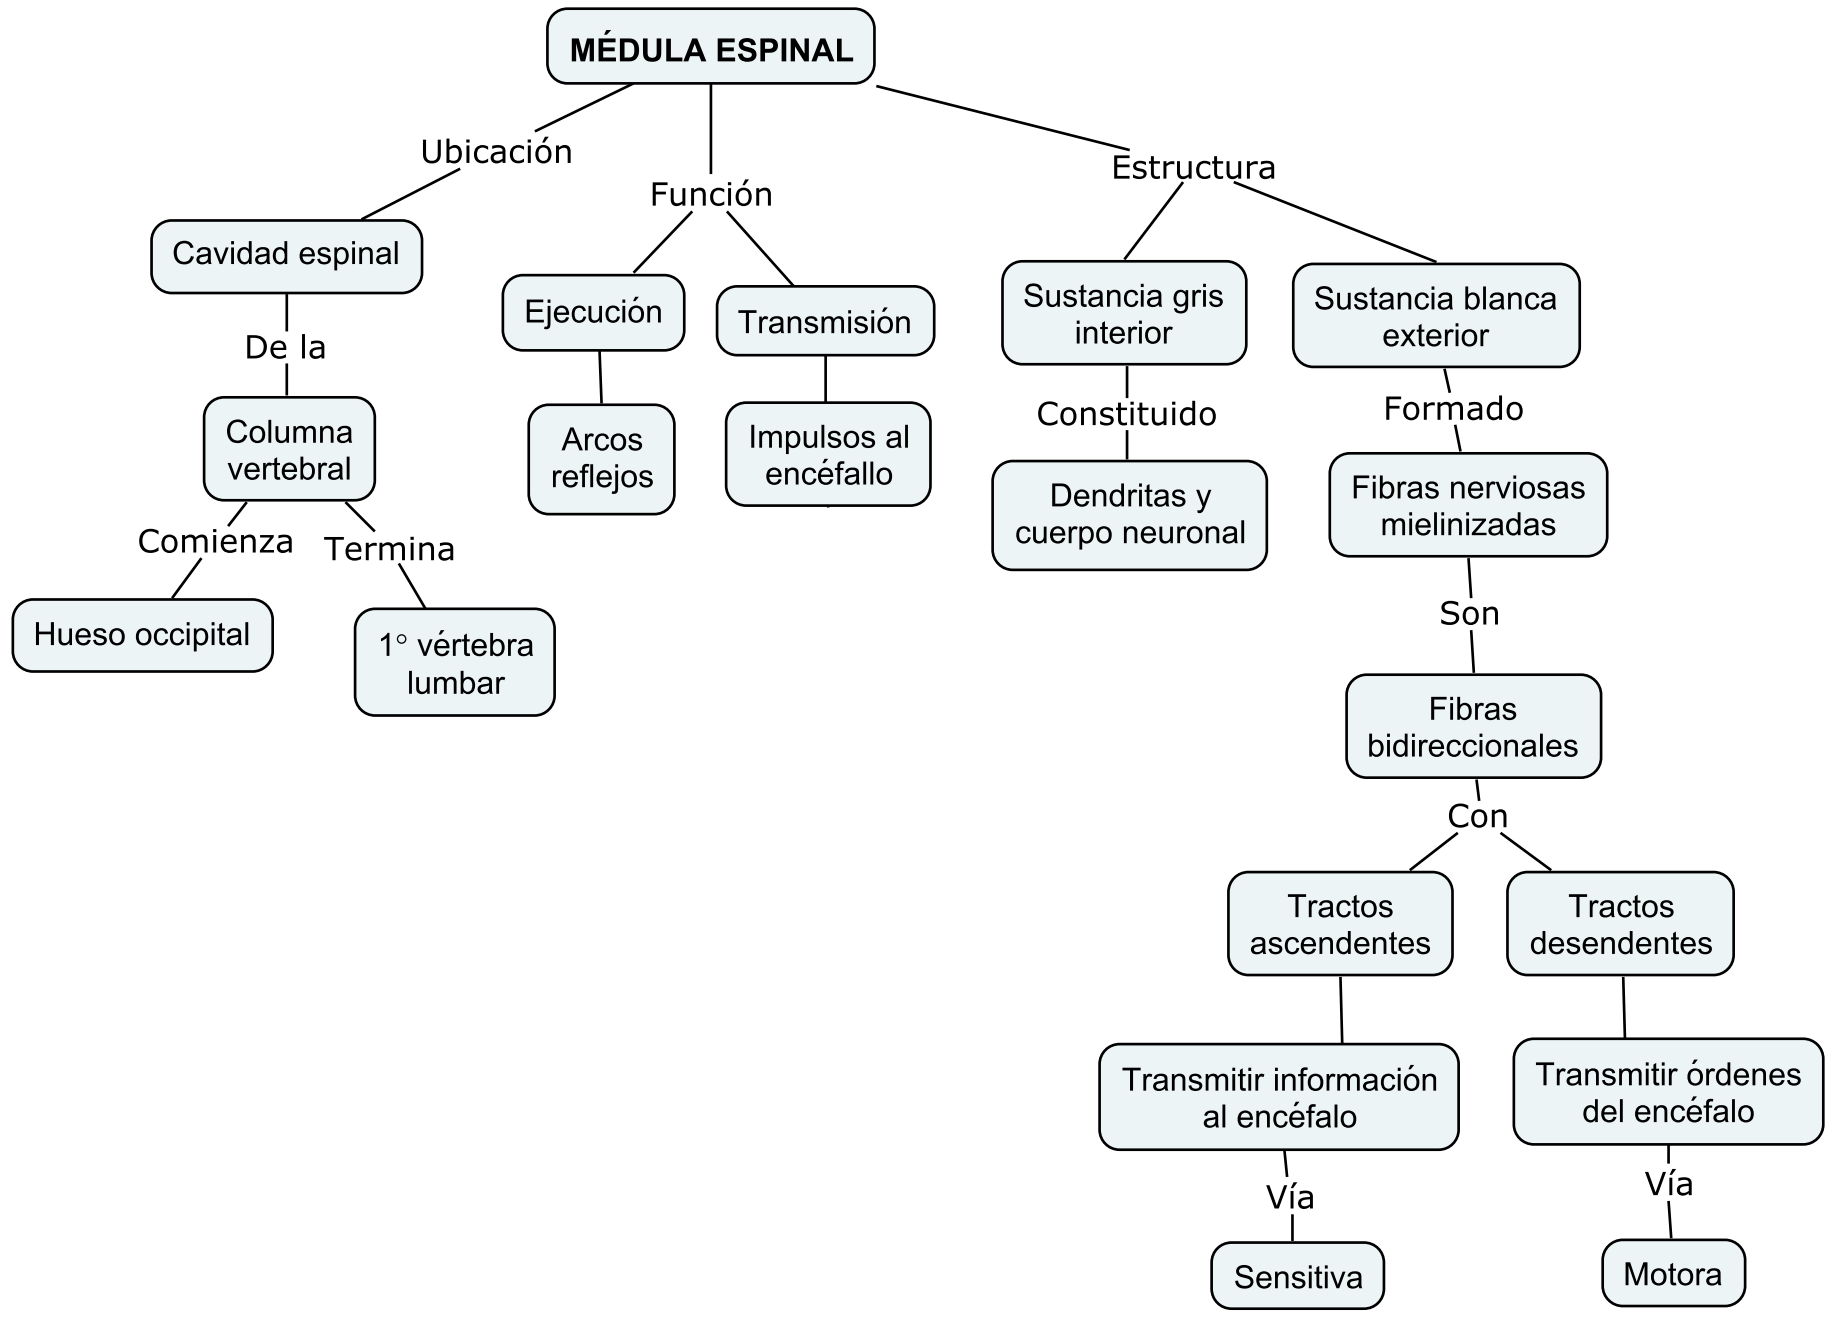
MÉDULA ESPINAL

Ubicación

Cavidad espinal

De la

Columna vertebral

Comienza

Hueso occipital

Termina

1° vértebra lumbar

Función

Ejecución

Arcos reflejos

Transmisión

Impulsos al encéfallo

Estructura

Sustancia gris interior

Constituido

Dendritas y cuerpo neuronal

Sustancia blanca exterior

Formado

Fibras nerviosas mielinizadas

Son

Fibras bidireccionales

Con

Tractos ascendentes

Transmitir información al encéfalo

Vía

Sensitiva

Tractos desendentes

Transmitir órdenes del encéfalo

Vía

Motora